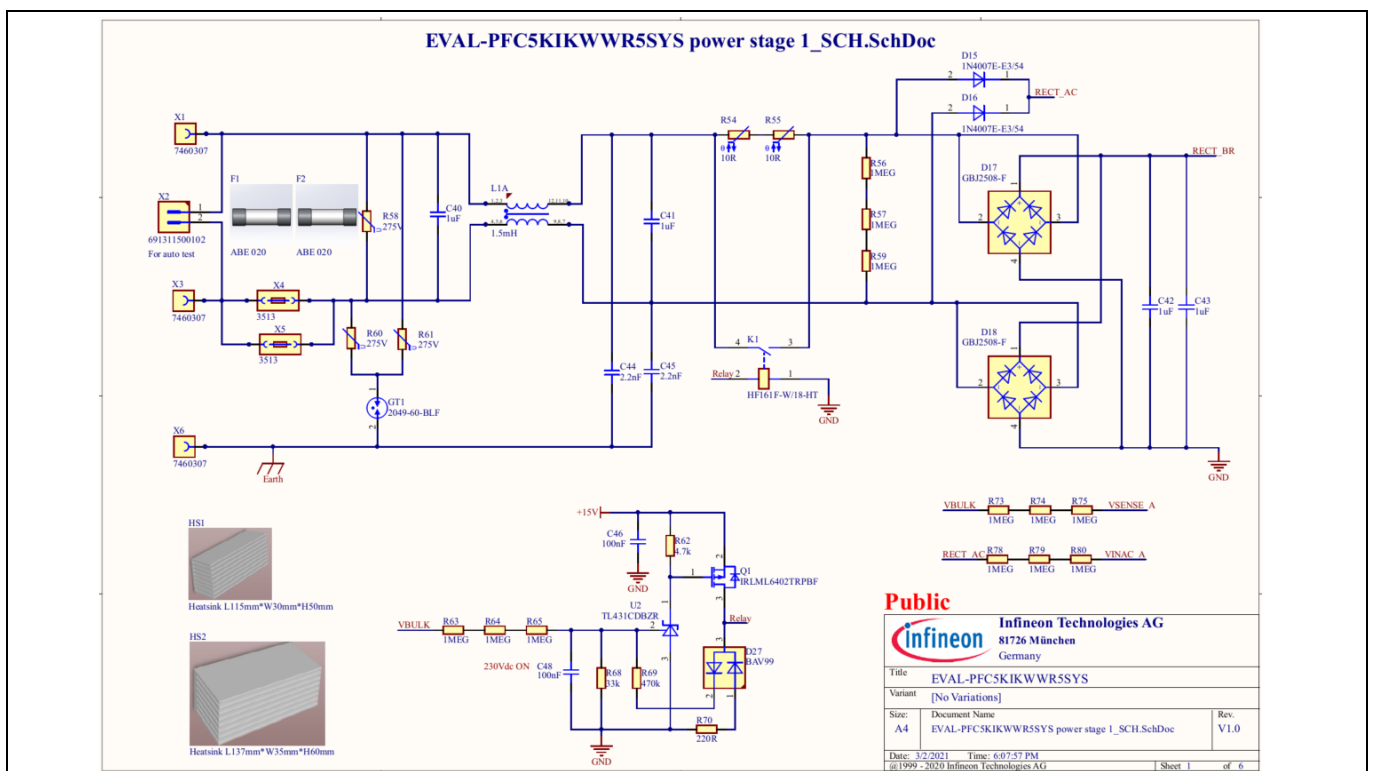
EVAL-PFC5KIKWWR5SYS power stage 1_SCH.SchDoc

X1
7460307
X2
691311500102
For auto test
1
2
F1
F2
ABE 020
ABE 020
R58
275V
C40
1uF
L1A
1.5mH
C41
1uF
R54
R55
10R
10R
R56
1MEG
R57
1MEG
R59
1MEG
D15
1N4007E-E3/54
2
1
RECT_AC
D16
1N4007E-E3/54
2
1
RECT_BR
D17
GBJ2508-F
2
3
4
C42
1uF
C43
1uF
D18
GBJ2508-F
2
3
4
X3
7460307
X4
3513
X5
3513
R60
275V
R61
275V
GT1
2049-60-BLF
1
2
K1
4
3
Relay 2
1
HF161F-W/18-HT
GND
C44
2.2nF
C45
2.2nF
X6
7460307
Earth
GND

VBULK
R73
1MEG
R74
1MEG
R75
1MEG
VSENSE_A
RECT_AC
R78
1MEG
R79
1MEG
R80
1MEG
VINAC_A

HS1
Heatsink L115mm*W30mm*H50mm
HS2
Heatsink L137mm*W35mm*H60mm

+15V
C46
100nF
GND
R62
4.7k
Q1
IRLML6402TRPBF
1
2
3
U2
TL431CDBZR
2
1
3
Relay
VBULK
R63
1MEG
R64
1MEG
R65
1MEG
230Vdc ON
C48
100nF
R68
33k
R69
470k
D27
BAV99
3
2
1
R70
220R
GND

Public
infineon
Infineon Technologies AG
81726 München
Germany
Title
EVAL-PFC5KIKWWR5SYS
Variant
[No Variations]
Size:
A4
Document Name
EVAL-PFC5KIKWWR5SYS power stage 1_SCH.SchDoc
Rev.
V1.0
Date: 3/2/2021
Time: 6:07:57 PM
@1999 - 2020 Infineon Technologies AG
Sheet 1
of 6